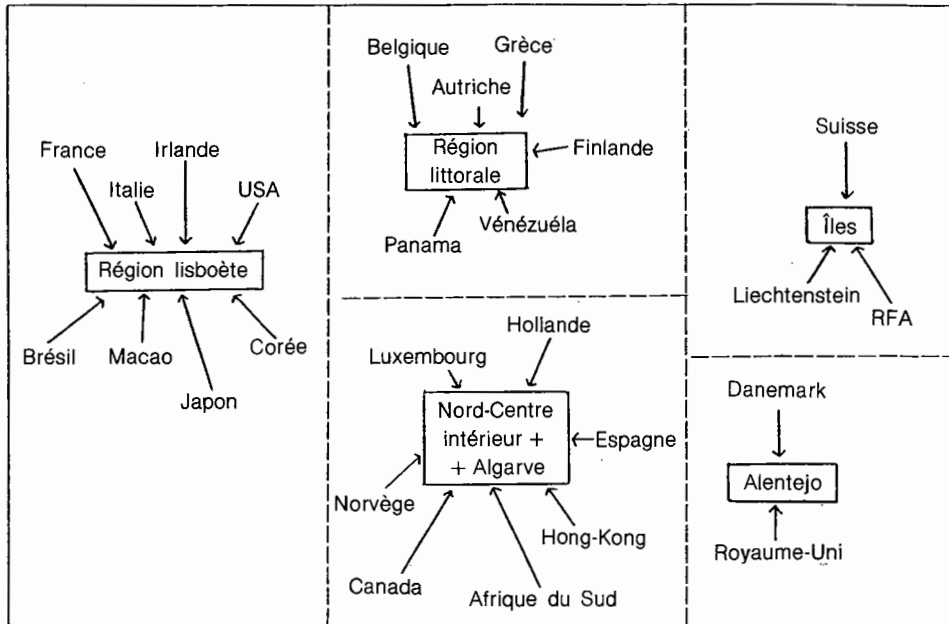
France
Irlande
Italie
USA
Région lisboète
Brésil
Macao
Corée
Japon

Belgique
Grèce
Autriche
Région littorale
Finlande
Panama
Vénézuéla

Hollande
Luxembourg
Nord-Centre intérieur + + Algarve
Espagne
Norvège
Hong-Kong
Canada
Afrique du Sud

Suisse
Îles
Liechtenstein
RFA

Danemark
Alentejo
Royaume-Uni